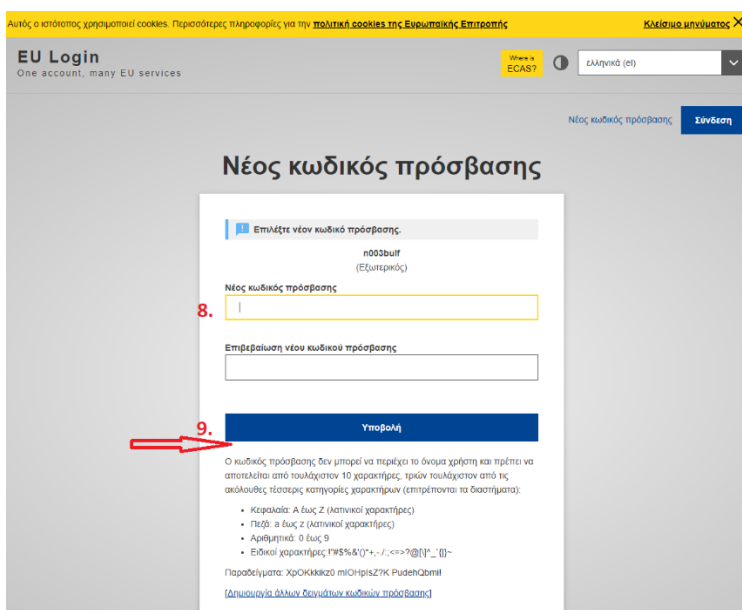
Αυτός ο ιστότοπος χρησιμοποιεί cookies. Περισσότερες πληροφορίες για την πολιτική cookies της Ευρωπαϊκής Επιτροπής

Κλείσιμο μηνύματος X

EU Login
One account, many EU services

Where is ECAS?

ελληνικά (el)

Νέος κωδικός πρόσβασης

Σύνδεση

Νέος κωδικός πρόσβασης

Επιλέξτε νέον κωδικό πρόσβασης.

n003bulf
(Εξωτερικός)

Νέος κωδικός πρόσβασης

8.

Επιβεβαίωση νέου κωδικού πρόσβασης

9.

Υποβολή

Ο κωδικός πρόσβασης δεν μπορεί να περιέχει το όνομα χρήστη και πρέπει να αποτελείται από τουλάχιστον 10 χαρακτήρες, τριών τουλάχιστον από τις ακόλουθες τέσσερις κατηγορίες χαρακτήρων (επιτρέπονται τα διαστήματα):

- Κεφαλαία: A έως Z (λατινικοί χαρακτήρες)
- Πεζά: a έως z (λατινικοί χαρακτήρες)
- Αριθμητικά: 0 έως 9
- Ειδικοί χαρακτήρες: !"#$%&'()*+,-./:;<=>?@[\]^_`{|}~

Παραδείγματα: XpOKkkikz0 mIOHpisZ?K PudehQbmi!

[Δημιουργία άλλων δειγμάτων κωδικών πρόσβασης]